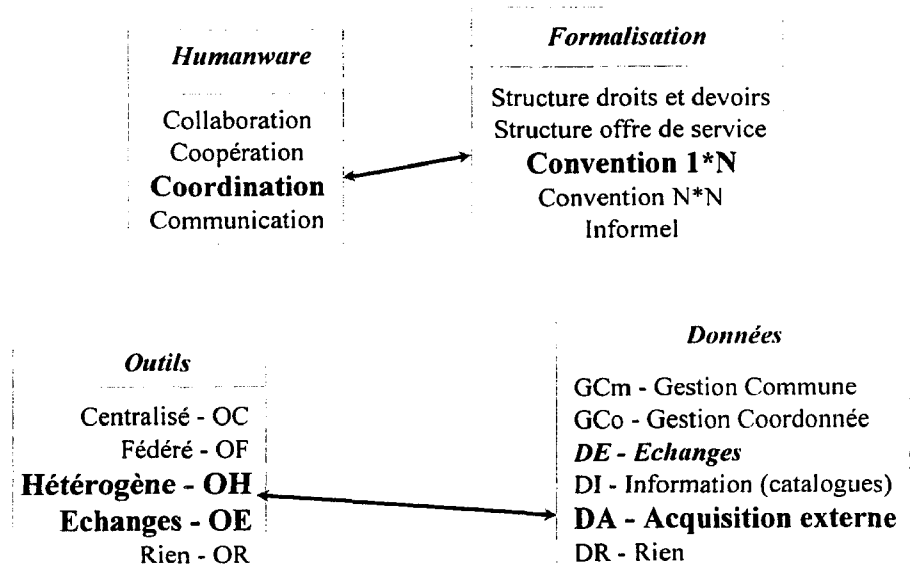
*Humanware*

Collaboration
Coopération
**Coordination**
Communication

*Formalisation*

Structure droits et devoirs
Structure offre de service
**Convention 1*N**
Convention N*N
Informel

*Outils*

Centralisé - OC
Fédéré - OF
**Hétérogène - OH**
**Echanges - OE**
Rien - OR

*Données*

GCm - Gestion Commune
GCo - Gestion Coordonnée
*DE - Echanges*
DI - Information (catalogues)
**DA - Acquisition externe**
DR - Rien